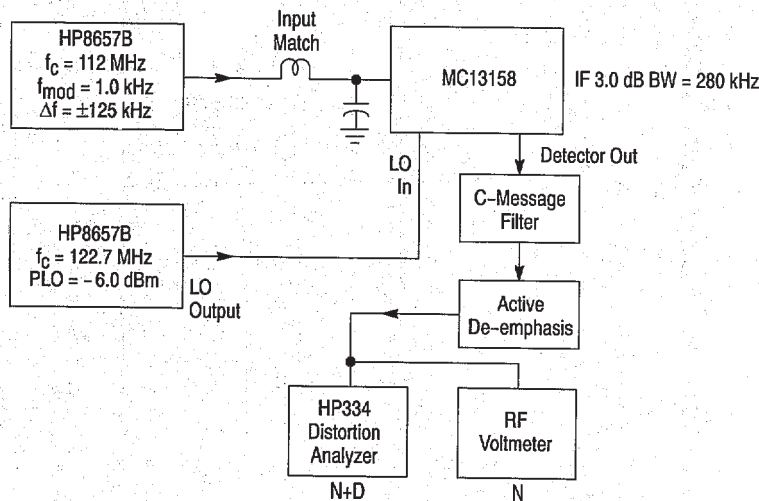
HP8657B
$f_c$ = 112 MHz
$f_{mod}$ = 1.0 kHz
$\Delta f$ = ±125 kHz

Input Match

MC13158

IF 3.0 dB BW = 280 kHz

LO In

Detector Out

C-Message Filter

HP8657B
$f_c$ = 122.7 MHz
PLO = − 6.0 dBm

LO Output

Active De-emphasis

HP334 Distortion Analyzer

RF Voltmeter

N+D

N